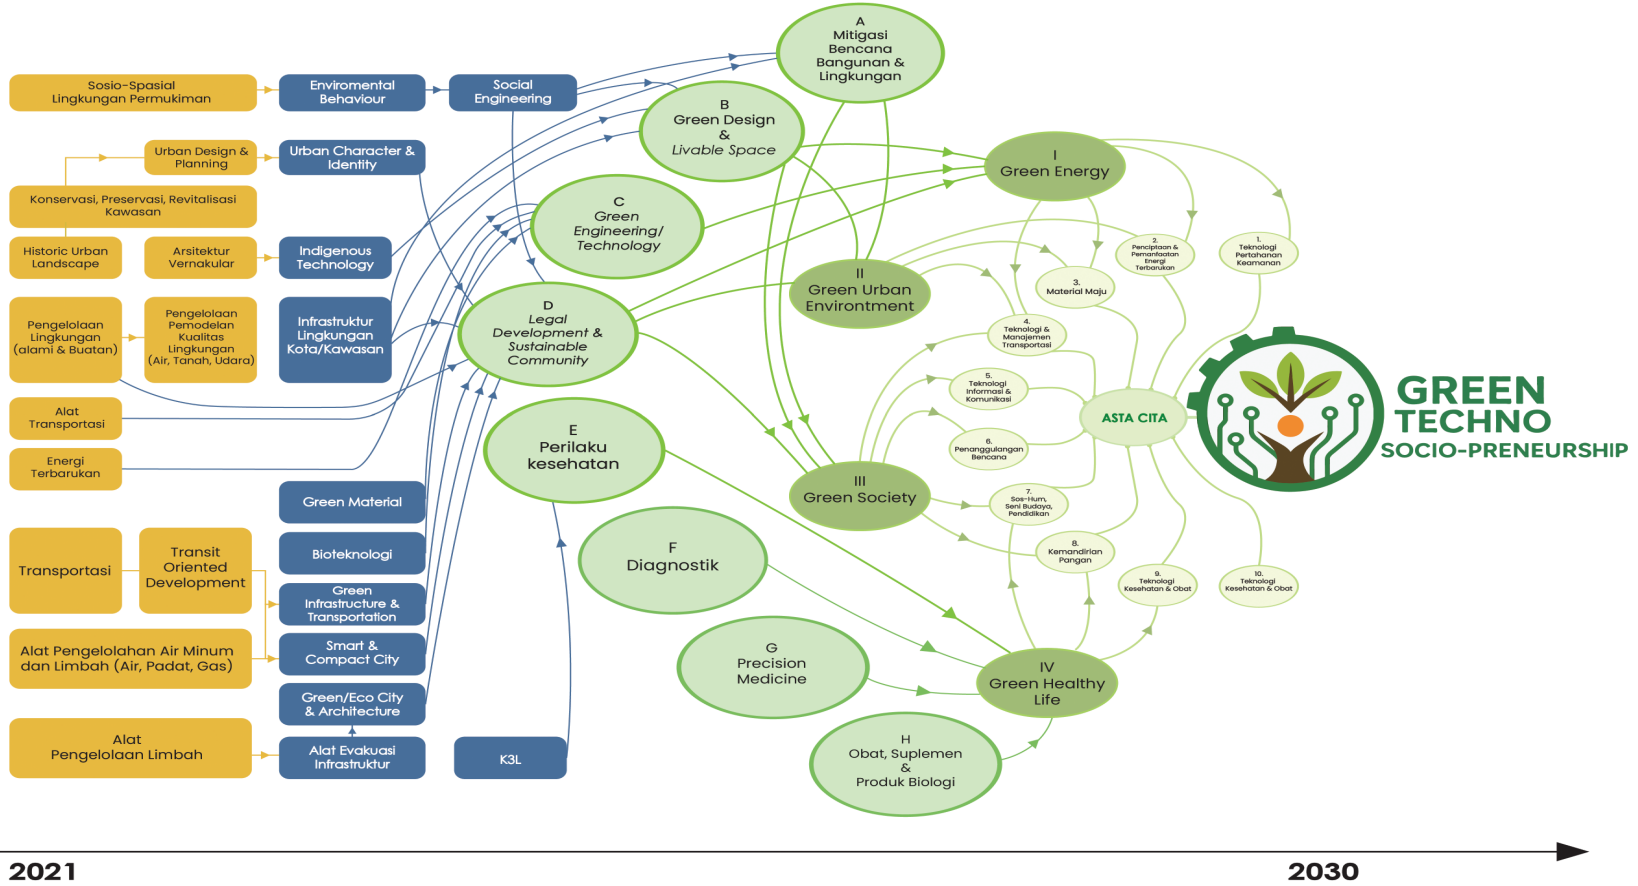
Sosio-Spasial Lingkungan Permukiman

Enviromental Behaviour

Social Engineering

A Mitigasi Bencana Bangunan & Lingkungan

B Green Design & Livable Space

Urban Design & Planning

Urban Character & Identity

Konservasi, Preservasi, Revitalisasi Kawasan

Historic Urban Landscape

Arsitektur Vernakular

Indigenous Technology

C Green Engineering/ Technology

I Green Energy

II Green Urban Environtment

Pengelolaan Lingkungan (alami & Buatan)

Pengelolaan Pemodelan Kualitas Lingkungan (Air, Tanah, Udara)

Infrastruktur Lingkungan Kota/Kawasan

D Legal Development & Sustainable Community

Alat Transportasi

Energi Terbarukan

E Perilaku kesehatan

Green Material

Bioteknologi

Transportasi

Transit Oriented Development

Green Infrastructure & Transportation

Alat Pengelolahan Air Minum dan Limbah (Air, Padat, Gas)

Smart & Compact City

Green/Eco City & Architecture

Alat Pengelolaan Limbah

Alat Evakuasi Infrastruktur

K3L

F Diagnostik

G Precision Medicine

H Obat, Suplemen & Produk Biologi

III Green Society

IV Green Healthy Life

1. Teknologi Pertahanan Keamanan

2. Penciptaan & Pemanfaatan Energi Terbarukan

3. Material Maju

4. Teknologi & Manajemen Transportasi

5. Teknologi Informasi & Komunikasi

6. Penanggulangan Bencana

7. Sos-Hum, Seni Budaya, Pendidikan

8. Kemandirian Pangan

9. Teknologi Kesehatan & Obat

10. Teknologi Kesehatan & Obat

ASTA CITA

GREEN TECHNO SOCIO-PRENEURSHIP

2021

2030